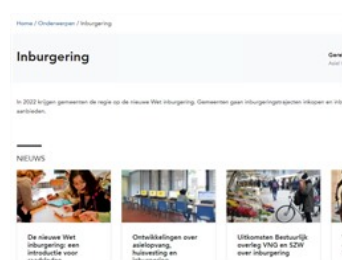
Home / Onderwerpen / Inburgering

Inburgering

Gere
Aad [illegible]

In 2022 krijgen gemeenten de regie op de nieuwe Wet inburgering. Gemeenten gaan inburgeringstrajecten inkopen en inb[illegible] aanbieden.

NIEUWS

De nieuwe Wet inburgering: een introductie voor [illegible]

Ontwikkelingen over asielopvang, huisvesting en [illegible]

Uitkomsten Bestuurlijk overleg VNG en SZW over inburgering